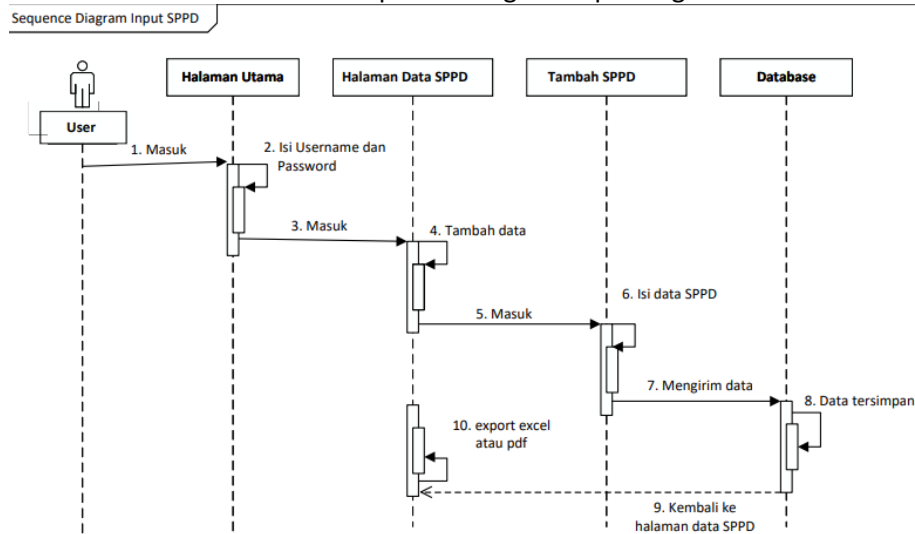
Sequence Diagram Input SPPD

User

Halaman Utama

Halaman Data SPPD

Tambah SPPD

Database

1. Masuk

2. Isi Username dan Password

3. Masuk

4. Tambah data

5. Masuk

6. Isi data SPPD

7. Mengirim data

8. Data tersimpan

10. export excel atau pdf

9. Kembali ke halaman data SPPD